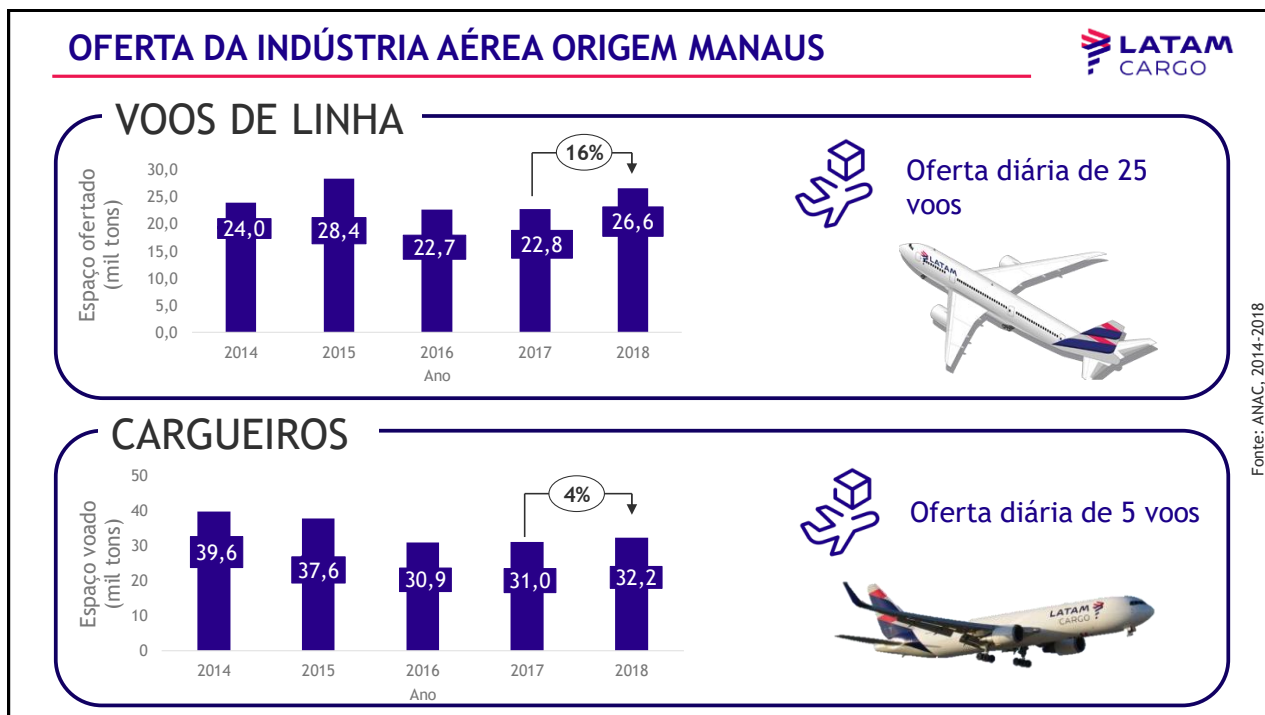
OFERTA DA INDÚSTRIA AÉREA ORIGEM MANAUS

LATAM CARGO

VOOS DE LINHA

Espaço ofertado (mil tons)

30,0
25,0
20,0
15,0
10,0
5,0
0,0

24,0
28,4
22,7
22,8
26,6

16%

2014 2015 2016 2017 2018

Ano

Oferta diária de 25 voos

LATAM

CARGUEIROS

Espaço voado (mil tons)

50
40
30
20
10
0

39,6
37,6
30,9
31,0
32,2

4%

2014 2015 2016 2017 2018

Ano

Oferta diária de 5 voos

LATAM CARGO

Fonte: ANAC, 2014-2018